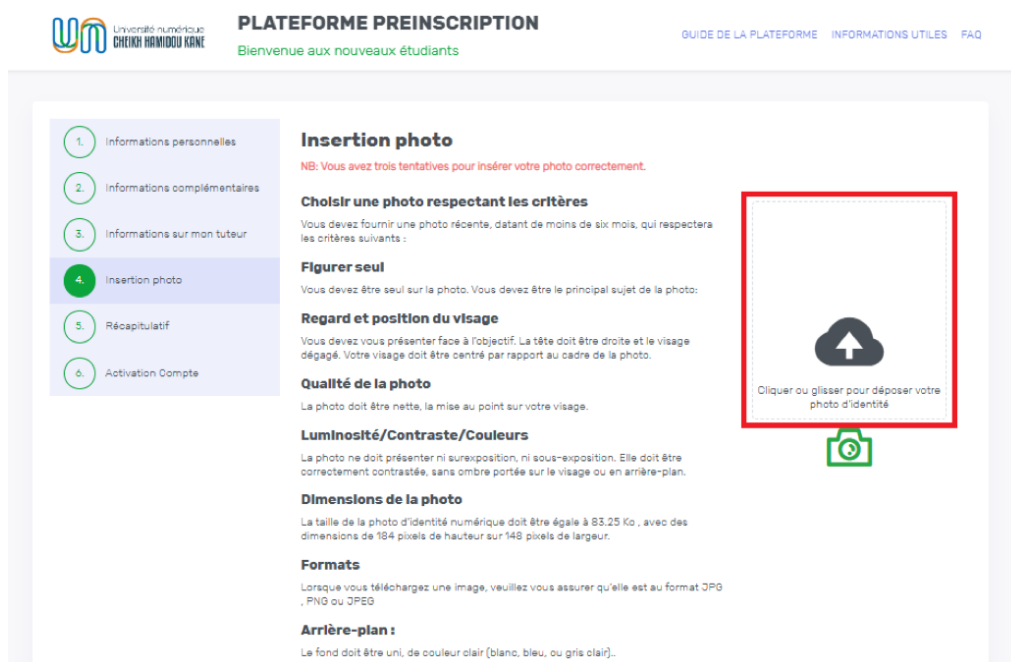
Université numérique
CHEIKH HAMIDOU KANE

PLATEFORME PREINSCRIPTION
Bienvenue aux nouveaux étudiants

GUIDE DE LA PLATEFORME   INFORMATIONS UTILES   FAQ

1. Informations personnelles
2. Informations complémentaires
3. Informations sur mon tuteur
4. Insertion photo
5. Récapitulatif
6. Activation Compte

Insertion photo

NB: Vous avez trois tentatives pour insérer votre photo correctement.

Choisir une photo respectant les critères

Vous devez fournir une photo récente, datant de moins de six mois, qui respectera les critères suivants :

Figurer seul

Vous devez être seul sur la photo. Vous devez être le principal sujet de la photo:

Regard et position du visage

Vous devez vous présenter face à l'objectif. La tête doit être droite et le visage dégagé. Votre visage doit être centré par rapport au cadre de la photo.

Qualité de la photo

La photo doit être nette, la mise au point sur votre visage.

Luminosité/Contraste/Couleurs

La photo ne doit présenter ni surexposition, ni sous-exposition. Elle doit être correctement contrastée, sans ombre portée sur le visage ou en arrière-plan.

Dimensions de la photo

La taille de la photo d'identité numérique doit être égale à 83.25 Ko , avec des dimensions de 184 pixels de hauteur sur 148 pixels de largeur.

Formats

Lorsque vous téléchargez une image, veuillez vous assurer qu'elle est au format JPG , PNG ou JPEG

Arrière-plan :

Le fond doit être uni, de couleur clair (blanc, bleu, ou gris clair)..

Cliquer ou glisser pour déposer votre photo d'identité